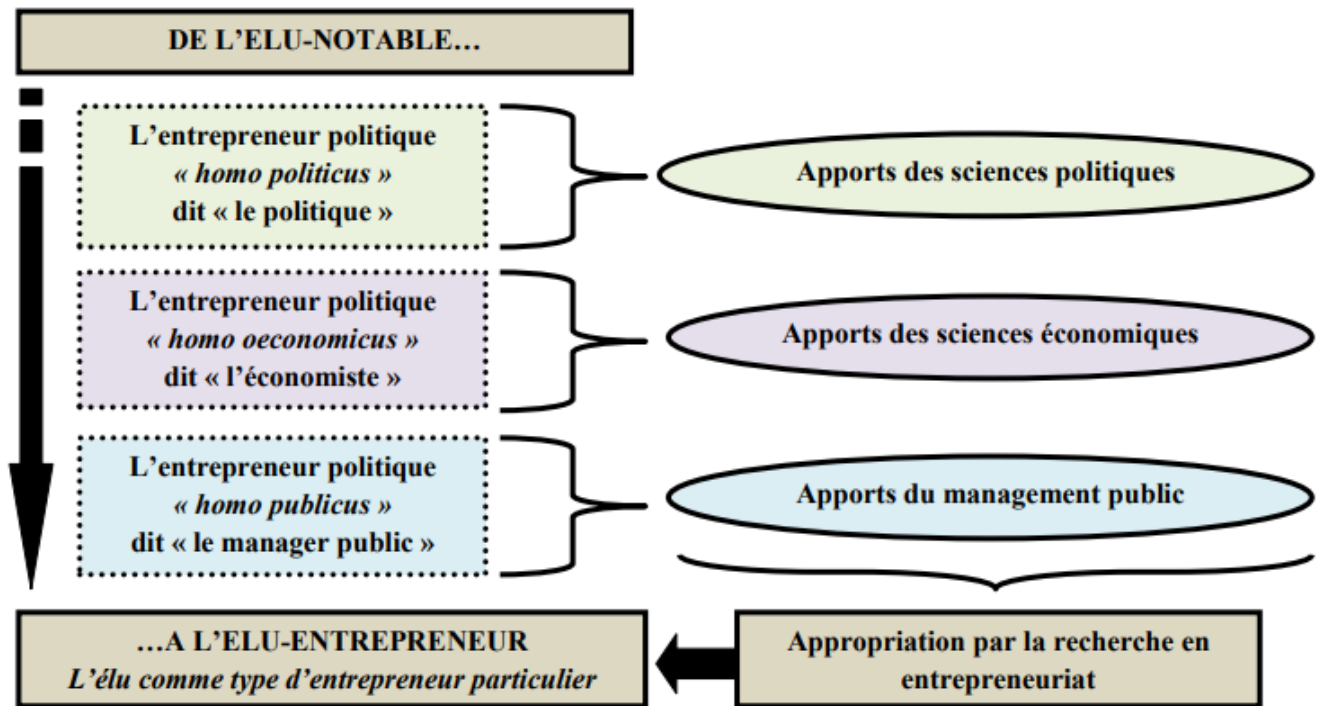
DE L'ELU-NOTABLE…

L'entrepreneur politique
« homo politicus »
dit « le politique »

Apports des sciences politiques

L'entrepreneur politique
« homo oeconomicus »
dit « l'économiste »

Apports des sciences économiques

L'entrepreneur politique
« homo publicus »
dit « le manager public »

Apports du management public

…A L'ELU-ENTREPRENEUR
L'élu comme type d'entrepreneur particulier

Appropriation par la recherche en entrepreneuriat